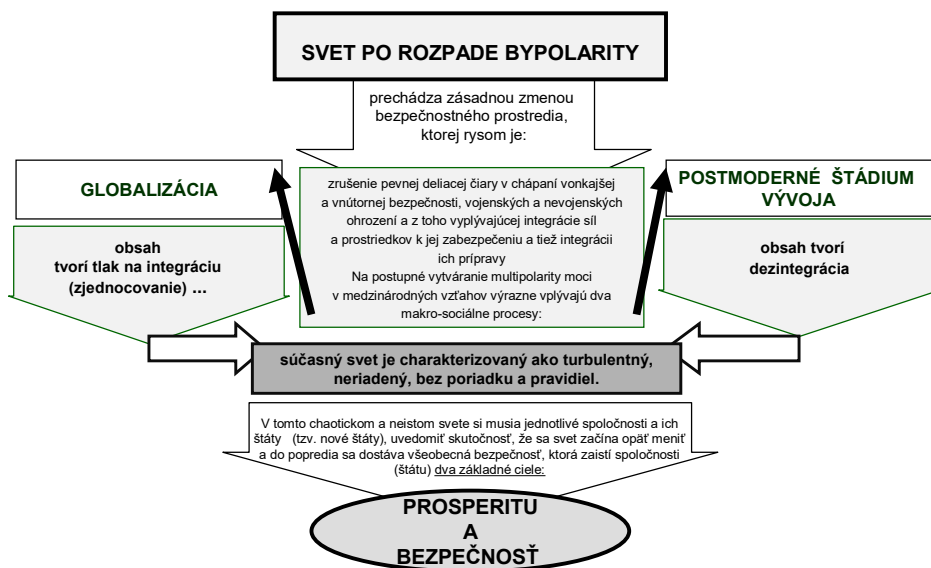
SVET PO ROZPADE BYPOLARITY

prechádza zásadnou zmenou bezpečnostného prostredia, ktorej rysom je:

GLOBALIZÁCIA

obsah tvorí tlak na integráciu (zjednocovanie) ...

zrušenie pevnej deliacej čiary v chápaní vonkajšej a vnútornej bezpečnosti, vojenských a nevojenských ohrození a z toho vyplývajúcej integrácie síl a prostriedkov k jej zabezpečeniu a tiež integrácii ich prípravy
Na postupné vytváranie multipolarity moci v medzinárodných vzťahov výrazne vplývajú dva makro-sociálne procesy:

POSTMODERNÉ ŠTÁDIUM VÝVOJA

obsah tvorí dezintegrácia

súčasný svet je charakterizovaný ako turbulentný, neriadený, bez poriadku a pravidiel.

V tomto chaotickom a neistom svete si musia jednotlivé spoločnosti a ich štáty (tzv. nové štáty), uvedomiť skutočnosť, že sa svet začína opäť meniť a do popredia sa dostáva všeobecná bezpečnosť, ktorá zaistí spoločnosti (štátu) dva základné ciele:

PROSPERITU A BEZPEČNOSŤ